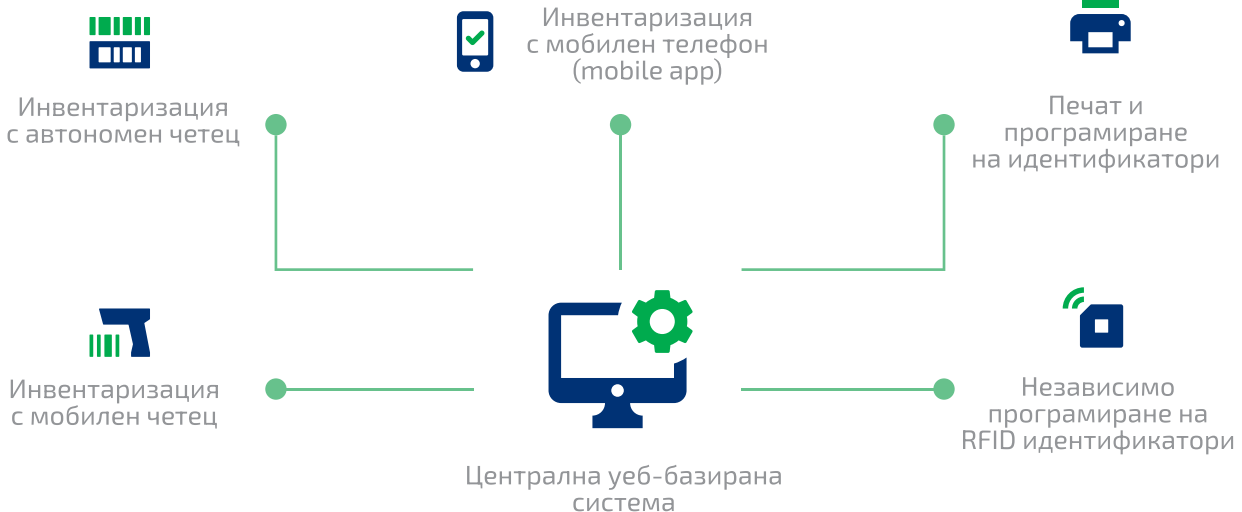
Инвентаризация с мобилен телефон (mobile app)

Инвентаризация с автономен четец

Печат и програмиране на идентификатори

Инвентаризация с мобилен четец

Независимо програмиране на RFID идентификатори

Централна уеб-базирана система